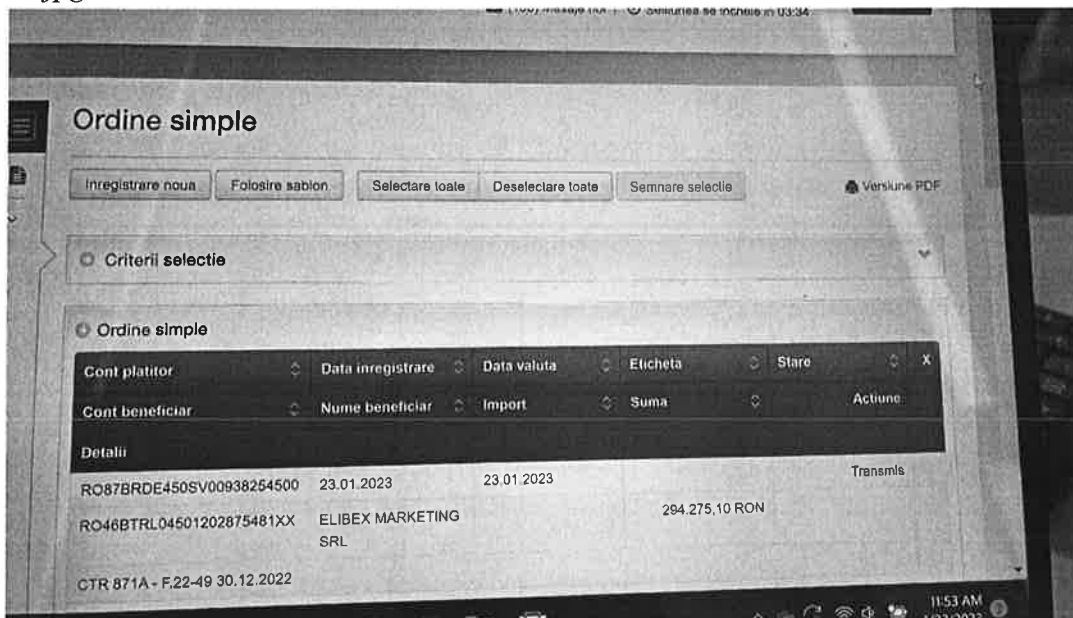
jpg

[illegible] mesaje noi | Sesiunea se incheie in 03:34

Ordine simple

Inregistrare noua | Folosire sablon | Selectare toate | Deselectare toate | Semnare selectie | Versiune PDF

Criterii selectie

Ordine simple

| Cont platitor | Data inregistrare | Data valuta | Eticheta | Stare | X |
|---|---|---|---|---|---|
| Cont beneficiar | Nume beneficiar | Import | Suma | Actiune | |
| Detalii | | | | | |
| RO87BRDE450SV00938254500 | 23.01.2023 | 23.01.2023 | | Transmis | |
| RO46BTRL04501202875481XX | ELIBEX MARKETING SRL | | 294.275,10 RON | | |
| CTR 871A - F.22-49 30.12.2022 | | | | | |

11:53 AM
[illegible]